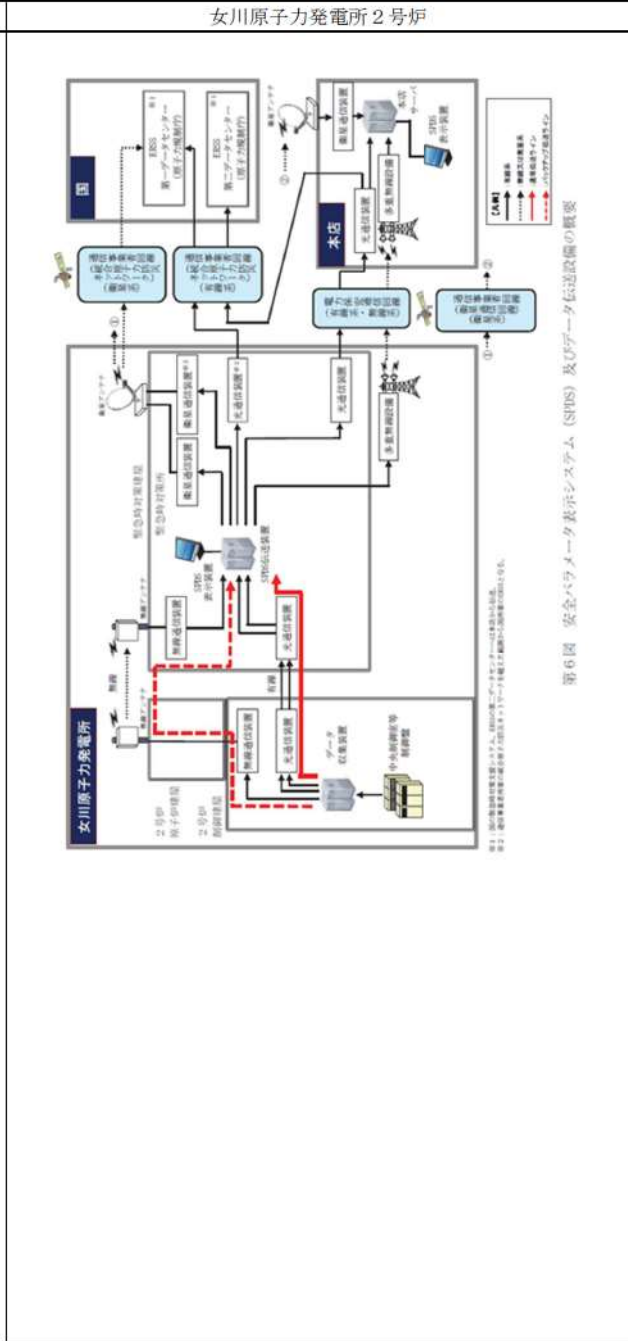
女川原子力発電所２号炉

女川原子力発電所

国

本店

ERSS 第一データセンター（原子力規制庁）

ERSS 第二データセンター（原子力規制庁）

統合原子力防災ネットワーク（衛星系）

統合原子力防災ネットワーク（有線系）

衛星通信装置

光通信装置

多重無線設備

電力保安通信回線（有線系・無線系）

衛星回線

緊急時対策建屋

緊急時対策所

SPDS伝送装置

SPDS表示装置

衛星通信装置

光通信装置

無線通信装置

無線

有線

２号炉原子炉建屋

２号炉制御建屋

データ収集装置

中央制御室等制御盤

本店サーバ

SPDS表示装置

【凡例】

第６図　安全パラメータ表示システム（SPDS）及びデータ伝送設備の概要

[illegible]